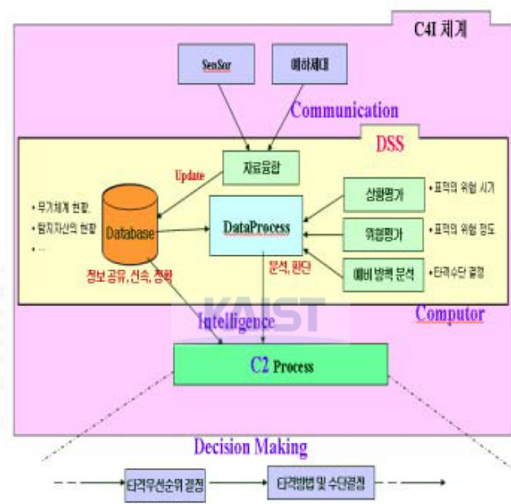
C4I 체계

SenSor

예하제대

Communication

DSS

Update

자료융합

• 무기체계 현황

• 탐지자산의 현황

• ...

Database

DataProcess

상황평가

• 표적의 위협 시기

위협평가

• 표적의 위협 정도

예비 방책 분석

• 타격수단 결정

정보 공유, 신속, 정확

분석, 판단

KAIST

Intelligence

Computor

C2 Process

Decision Making

타격우선순위 결정

타격방법 및 수단결정